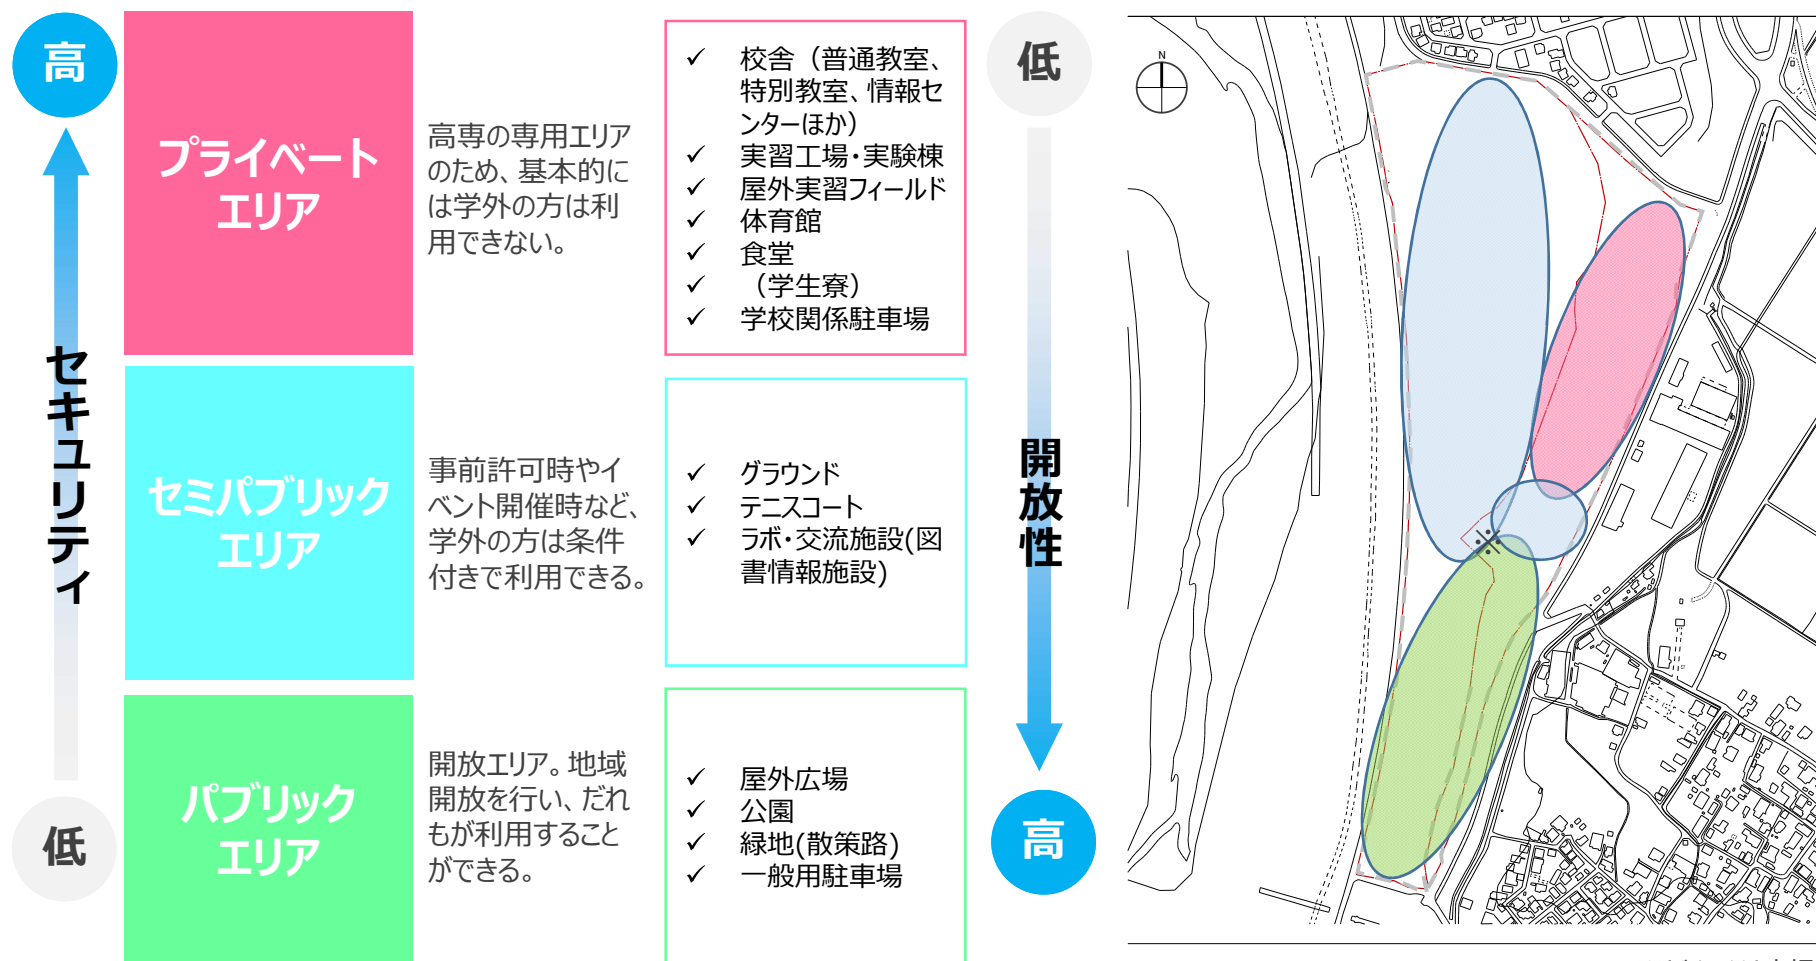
高

セキュリティ

低

プライベートエリア

高専の専用エリアのため、基本的には学外の方は利用できない。

✓ 校舎（普通教室、特別教室、情報センターほか）
✓ 実習工場・実験棟
✓ 屋外実習フィールド
✓ 体育館
✓ 食堂
✓ （学生寮）
✓ 学校関係駐車場

セミパブリックエリア

事前許可時やイベント開催時など、学外の方は条件付きで利用できる。

✓ グラウンド
✓ テニスコート
✓ ラボ・交流施設(図書情報施設)

パブリックエリア

開放エリア。地域開放を行い、だれもが利用することができる。

✓ 屋外広場
✓ 公園
✓ 緑地(散策路)
✓ 一般用駐車場

低

開放性

高

N

※